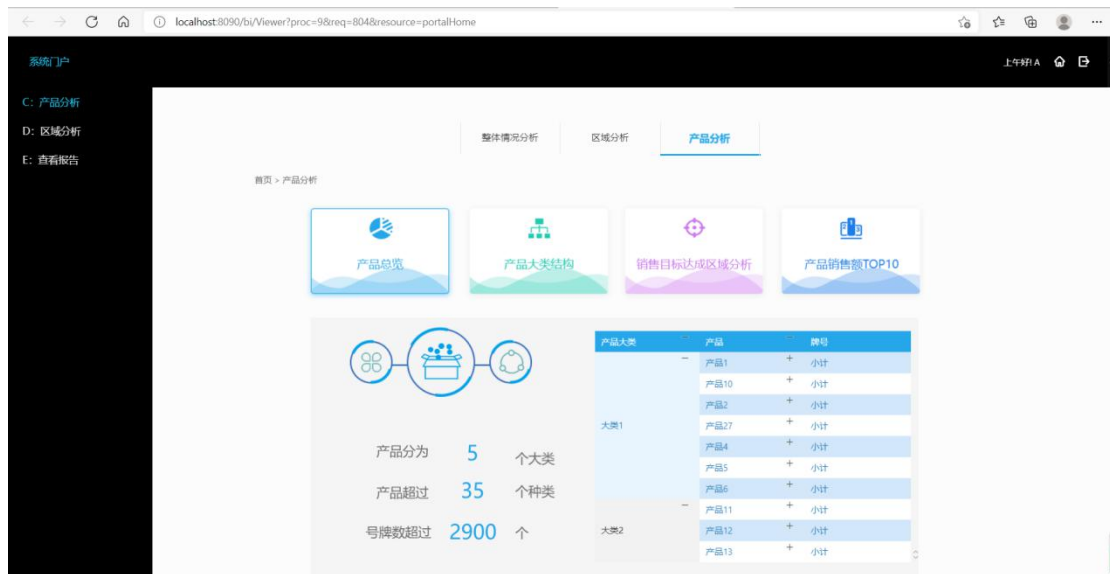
localhost:8090/bi/Viewer?proc=9&req=804&resource=portalHome

系统门户

上午好! A

C: 产品分析
D: 区域分析
E: 查看报告

整体情况分析
区域分析
产品分析

首页 > 产品分析

产品总览
产品大类结构
销售目标达成区域分析
产品销售额TOP10

产品分为 5 个大类
产品超过 35 个种类
号牌数超过 2900 个

| 产品大类 | 产品 | 牌号 |
|---|---|---|
| 大类1 | 产品1 | 小计 |
| | 产品10 | 小计 |
| | 产品2 | 小计 |
| | 产品27 | 小计 |
| | 产品4 | 小计 |
| | 产品5 | 小计 |
| | 产品6 | 小计 |
| 大类2 | 产品11 | 小计 |
| | 产品12 | 小计 |
| | 产品13 | 小计 |